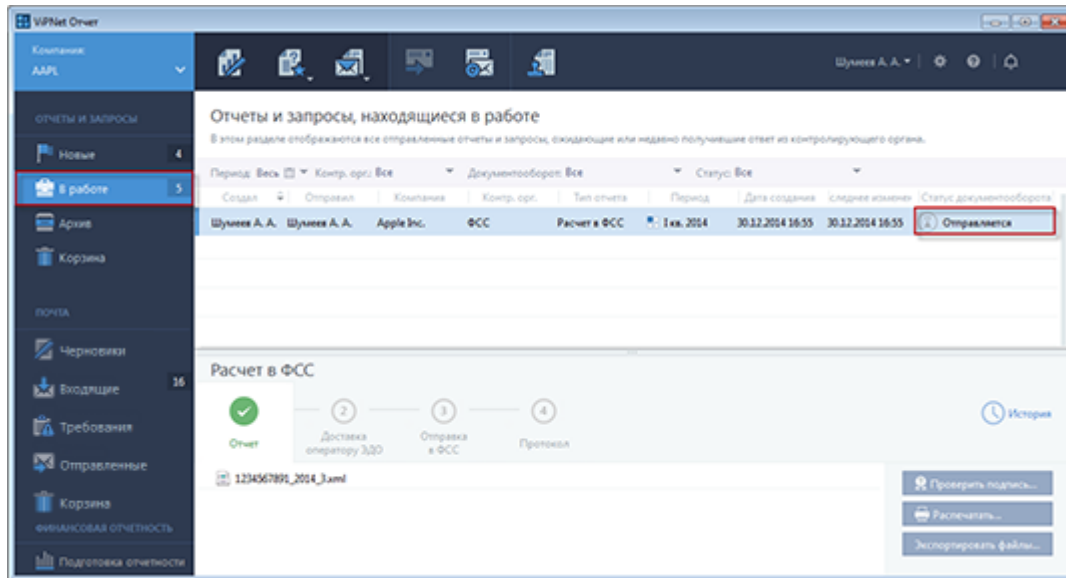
ViPNet Отчет

Компания:
AAPL

ОТЧЕТЫ И ЗАПРОСЫ
Новые 4
В работе 5
Архив
Корзина

ПОЧТА
Черновики
Входящие 16
Требования
Отправленные
Корзина
ФИНАНСОВАЯ ОТЧЕТНОСТЬ
Подготовка отчетности

Шумеев А. А.

Отчеты и запросы, находящиеся в работе
В этом разделе отображаются все отправленные отчеты и запросы, ожидающие или недавно получившие ответ из контролирующего органа.

Период: Весь Контр. орг.: Все Документооборот: Все Статус: Все

| Создал | Отправил | Компания | Контр. орг. | Тип отчета | Период | Дата создания | следнее изменен | Статус документооборота |
|---|---|---|---|---|---|---|---|---|
| Шумеев А. А. | Шумеев А. А. | Apple Inc. | ФСС | Расчет в ФСС | I кв. 2014 | 30.12.2014 16:55 | 30.12.2014 16:55 | Отправляется |

Расчет в ФСС
Отчет
2 Доставка оператору ЭДО
3 Отправка в ФСС
4 Протокол
История

1234567891_2014_3.xml

Проверить подпись...
Распечатать...
Экспортировать файлы...